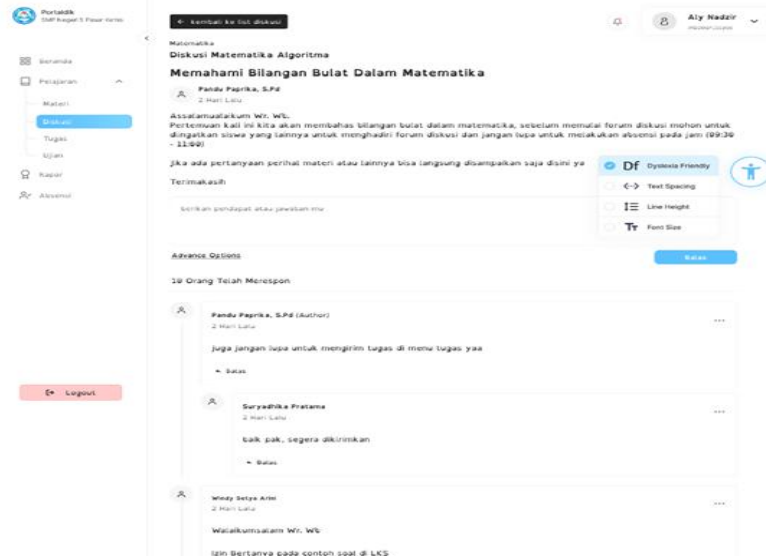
Portaldik
SMP Negeri 5 Pasar Minggu

Beranda
Pelajaran
Materi
Diskusi
Tugas
Ujian
Rapor
Absensi

Logout

← kembali ke list diskusi

Aly Nadzir
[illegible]

Matematika
Diskusi Matematika Algoritma

Memahami Bilangan Bulat Dalam Matematika

Pandu Paprika, S.Pd
2 Hari Lalu

Assalamualaikum Wr. Wb.
Pertemuan kali ini kita akan membahas bilangan bulat dalam matematika, sebelum memulai forum diskusi mohon untuk diingatkan siswa yang lainnya untuk menghadiri forum diskusi dan jangan lupa untuk melakukan absensi pada jam (09:30 - 11:00)

Jika ada pertanyaan perihal materi atau lainnya bisa langsung disampaikan saja disini ya

Terimakasih

Df Dyslexia Friendly
Text Spacing
Line Height
Tт Font Size

Berikan pendapat atau jawaban mu

Advance Options

Balas

10 Orang Telah Merespon

Pandu Paprika, S.Pd (Author)
2 Hari Lalu

Juga jangan lupa untuk mengirim tugas di menu tugas yaa

Balas

Suryadhika Pratama
2 Hari Lalu

baik pak, segera dikirimkan

Balas

Windy Setya Arini
2 Hari Lalu

Walaikumsalam Wr. Wb

Izin Bertanya pada contoh soal di LKS